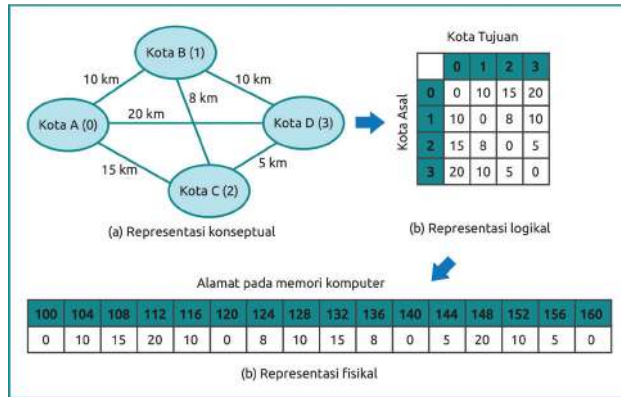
Kota B (1)

10 km

10 km

8 km

20 km

Kota A (0)

Kota D (3)

15 km

5 km

Kota C (2)

(a) Representasi konseptual

Kota Tujuan

Kota Asal

|   | 0 | 1 | 2 | 3 |
|---|---|---|---|---|
| 0 | 0 | 10 | 15 | 20 |
| 1 | 10 | 0 | 8 | 10 |
| 2 | 15 | 8 | 0 | 5 |
| 3 | 20 | 10 | 5 | 0 |

(b) Representasi logikal

Alamat pada memori komputer

| 100 | 104 | 108 | 112 | 116 | 120 | 124 | 128 | 132 | 136 | 140 | 144 | 148 | 152 | 156 | 160 |
|---|---|---|---|---|---|---|---|---|---|---|---|---|---|---|---|
| 0 | 10 | 15 | 20 | 10 | 0 | 8 | 10 | 15 | 8 | 0 | 5 | 20 | 10 | 5 | 0 |

(b) Representasi fisikal